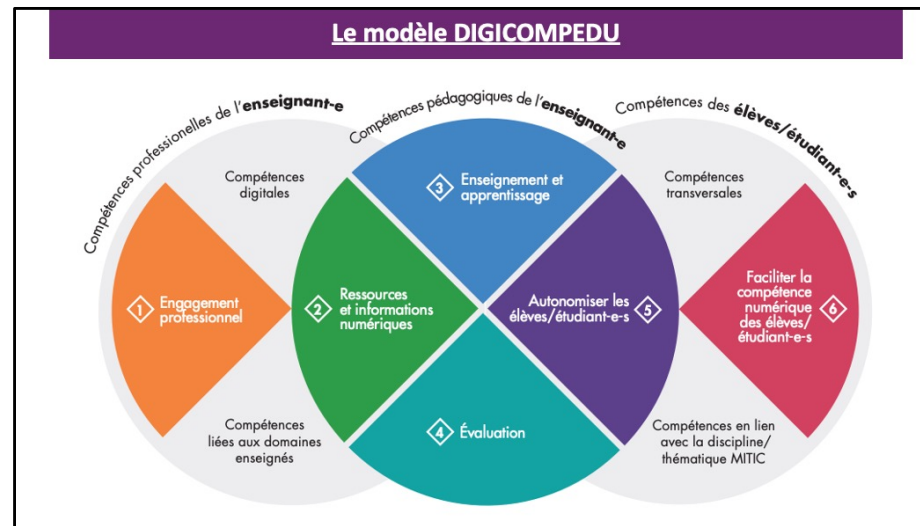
Le modèle DIGICOMPEDU

Compétences professionelles de l'enseignant-e

Compétences pédagogiques de l'enseignant-e

Compétences des élèves/étudiant-e-s

Compétences digitales

Compétences transversales

1 Engagement professionnel

2 Ressources et informations numériques

3 Enseignement et apprentissage

5 Autonomiser les élèves/étudiant-e-s

6 Faciliter la compétence numérique des élèves/étudiant-e-s

4 Évaluation

Compétences liées aux domaines enseignés

Compétences en lien avec la discipline/ thématique MITIC